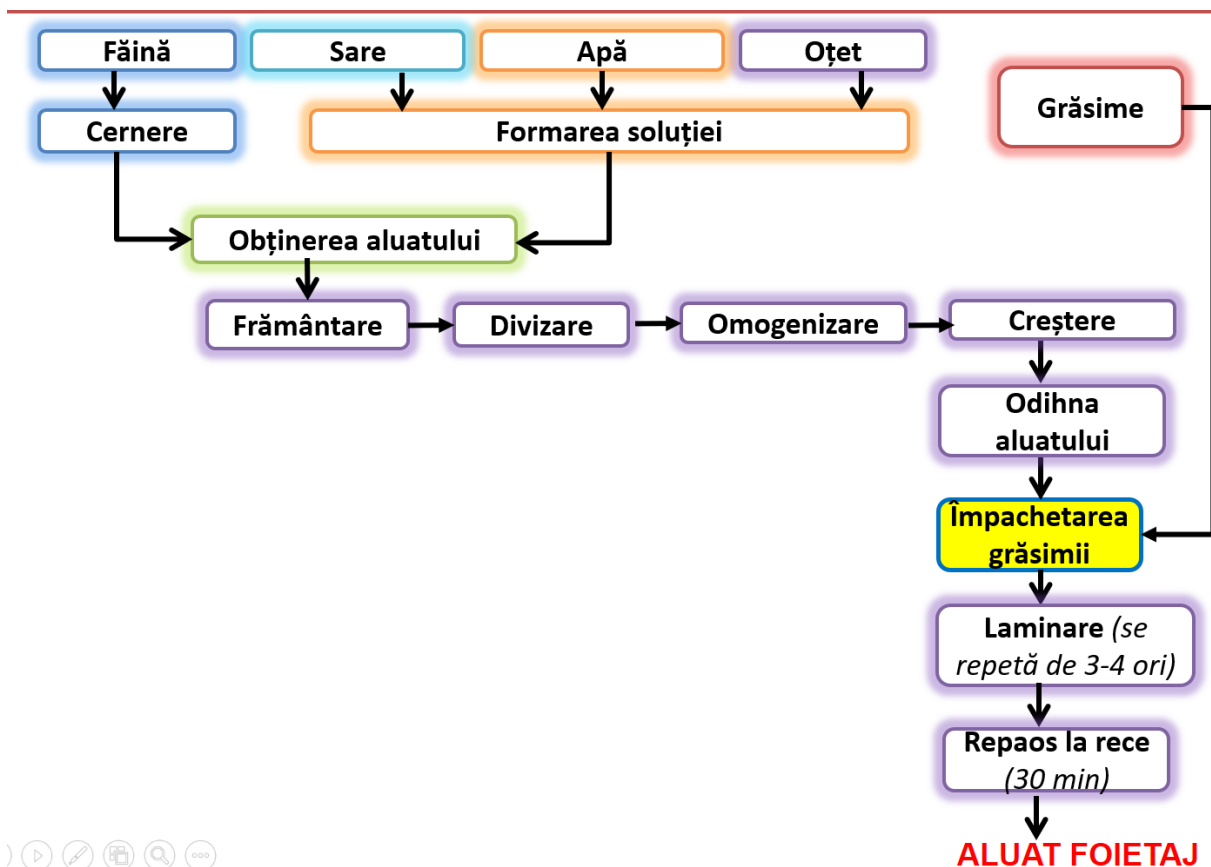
Făină

Sare

Apă

Oțet

Grăsime

Cernere

Formarea soluției

Obținerea aluatului

Frământare

Divizare

Omogenizare

Creștere

Odihna aluatului

Împachetarea grăsimii

Laminare *(se repetă de 3-4 ori)*

Repaos la rece *(30 min)*

ALUAT FOIETAJ